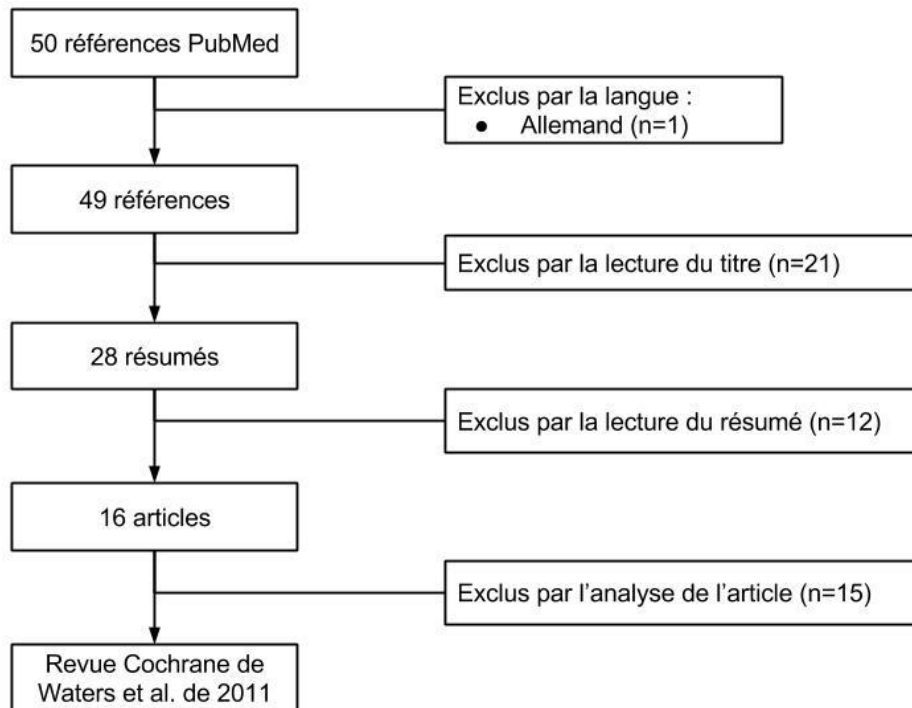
50 références PubMed

Exclus par la langue :
- Allemand (n=1)

49 références

Exclus par la lecture du titre (n=21)

28 résumés

Exclus par la lecture du résumé (n=12)

16 articles

Exclus par l'analyse de l'article (n=15)

Revue Cochrane de Waters et al. de 2011